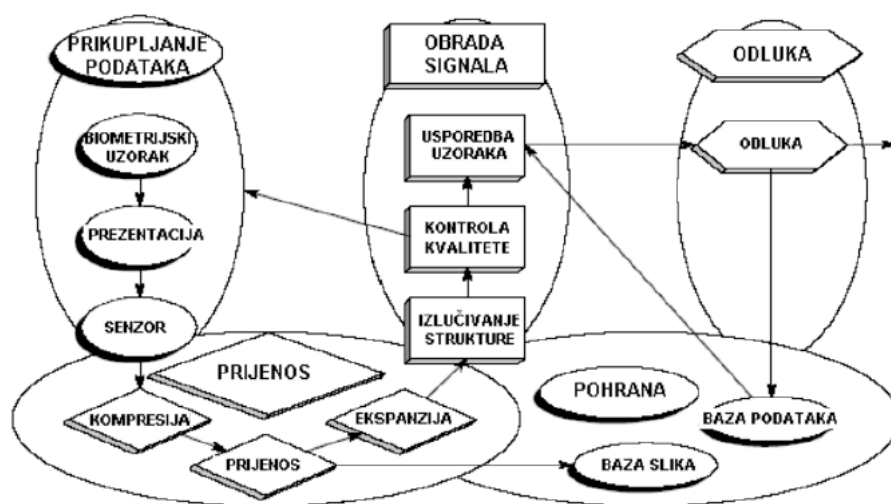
PRIKUPLJANJE PODATAKA

OBRADA SIGNALA

ODLUKA

BIOMETRIJSKI UZORAK

PREZENTACIJA

SENZOR

USPOREDBA UZORAKA

KONTROLA KVALITETE

IZLUČIVANJE STRUKTURE

ODLUKA

PRIJENOS

KOMPRESIJA

EKSPANZIJA

PRIJENOS

POHRANA

BAZA PODATAKA

BAZA SLIKA